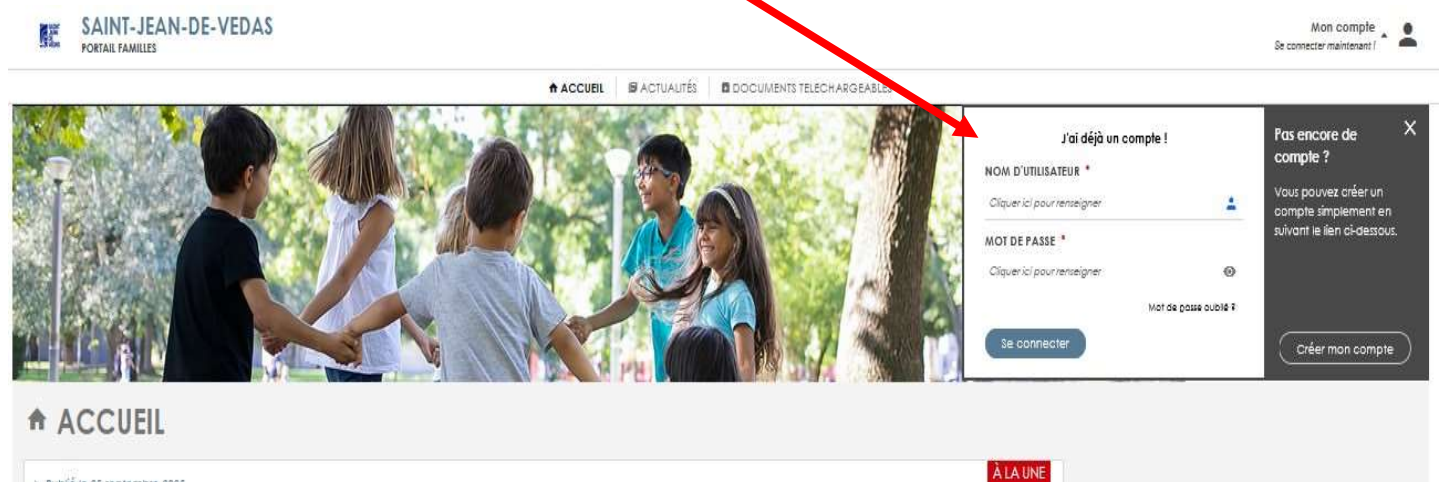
SAINT-JEAN-DE-VEDAS
PORTAIL FAMILLES

Mon compte
Se connecter maintenant !

ACCUEIL | ACTUALITÉS | DOCUMENTS TELECHARGEABLES

J'ai déjà un compte !
NOM D'UTILISATEUR *
Cliquer ici pour renseigner
MOT DE PASSE *
Cliquer ici pour renseigner
Mot de passe oublié ?
Se connecter

Pas encore de compte ?
X
Vous pouvez créer un compte simplement en suivant le lien ci-dessous.
Créer mon compte

ACCUEIL

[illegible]
À LA UNE